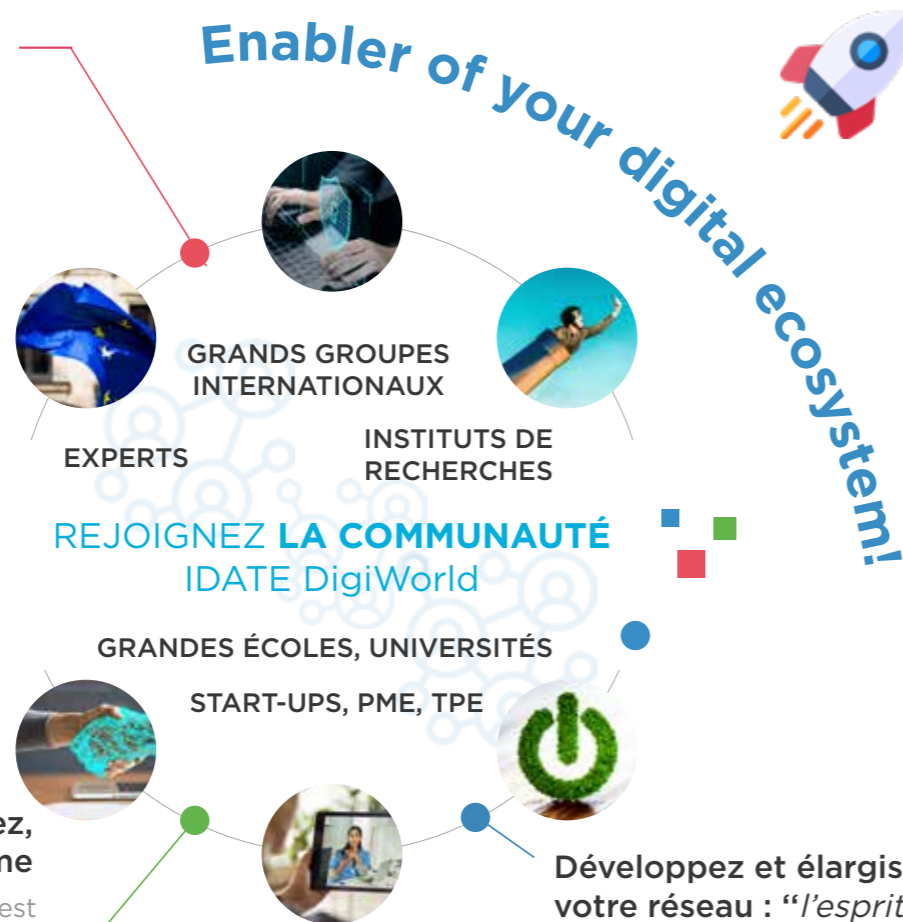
Enabler of your digital ecosystem!

GRANDS GROUPES INTERNATIONAUX

EXPERTS

INSTITUTS DE RECHERCHES

REJOIGNEZ **LA COMMUNAUTÉ** IDATE DigiWorld

GRANDES ÉCOLES, UNIVERSITÉS

START-UPS, PME, TPE

ez,
ne
est

Développez et élargis
votre réseau : "l'esprit